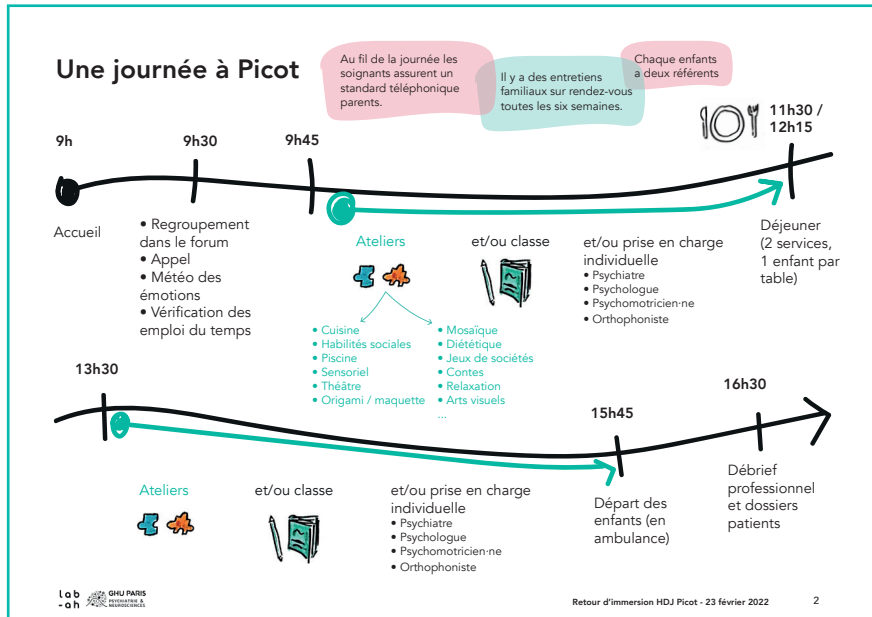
Une journée à Picot

Au fil de la journée les soignants assurent un standard téléphonique parents.

Il y a des entretiens familiaux sur rendez-vous toutes les six semaines.

Chaque enfants a deux référents

9h

9h30

9h45

11h30 / 12h15

Accueil

• Regroupement dans le forum
• Appel
• Météo des émotions
• Vérification des emploi du temps

Ateliers

et/ou classe

et/ou prise en charge individuelle
• Psychiatre
• Psychologue
• Psychomotricien·ne
• Orthophoniste

Déjeuner (2 services, 1 enfant par table)

• Cuisine
• Habilités sociales
• Piscine
• Sensoriel
• Théâtre
• Origami / maquette

• Mosaïque
• Diététique
• Jeux de sociétés
• Contes
• Relaxation
• Arts visuels
...

13h30

15h45

16h30

Ateliers

et/ou classe

et/ou prise en charge individuelle
• Psychiatre
• Psychologue
• Psychomotricien·ne
• Orthophoniste

Départ des enfants (en ambulance)

Débrief professionnel et dossiers patients

lab-ah GHU PARIS PSYCHIATRIE & NEUROSCIENCES

Retour d'immersion HDJ Picot - 23 février 2022

2